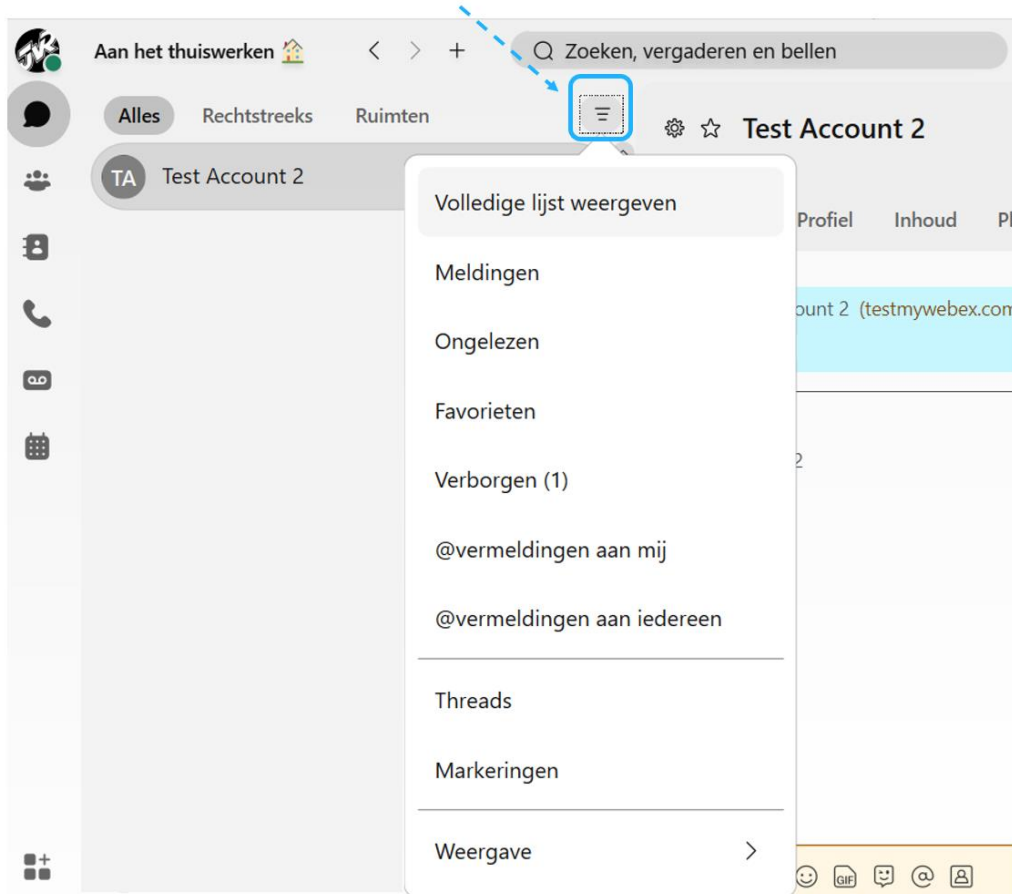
Aan het thuiswerken 🏠

Zoeken, vergaderen en bellen

Alles Rechtstreeks Ruimten

TA Test Account 2

Test Account 2

Profiel Inhoud Pl

ount 2 (testmywebex.com

2

Volledige lijst weergeven

Meldingen

Ongelezen

Favorieten

Verborgen (1)

@vermeldingen aan mij

@vermeldingen aan iedereen

Threads

Markeringen

Weergave

GIF